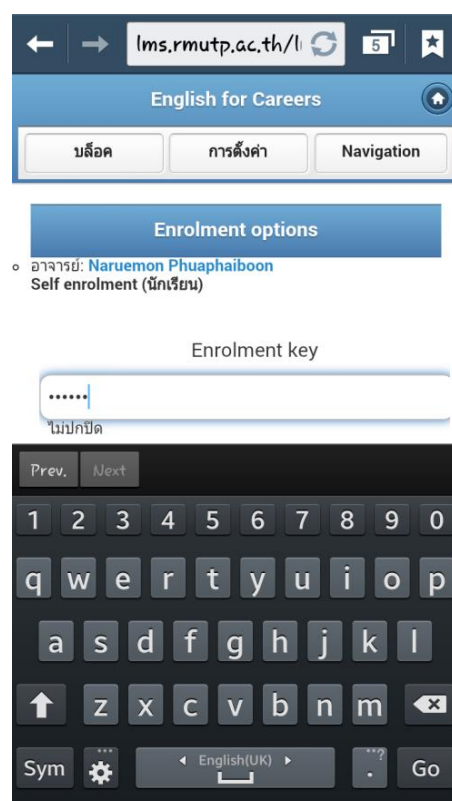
lms.rmutp.ac.th/l

5

English for Careers

บล็อค

การตั้งค่า

Navigation

Enrolment options

อาจารย์: Naruemon Phuaphaiboon
Self enrolment (นักเรียน)

Enrolment key

••••••

ไม่ปกปิด

Prev.

Next

1 2 3 4 5 6 7 8 9 0

q w e r t y u i o p

a s d f g h j k l

z x c v b n m

Sym

English(UK)

Go